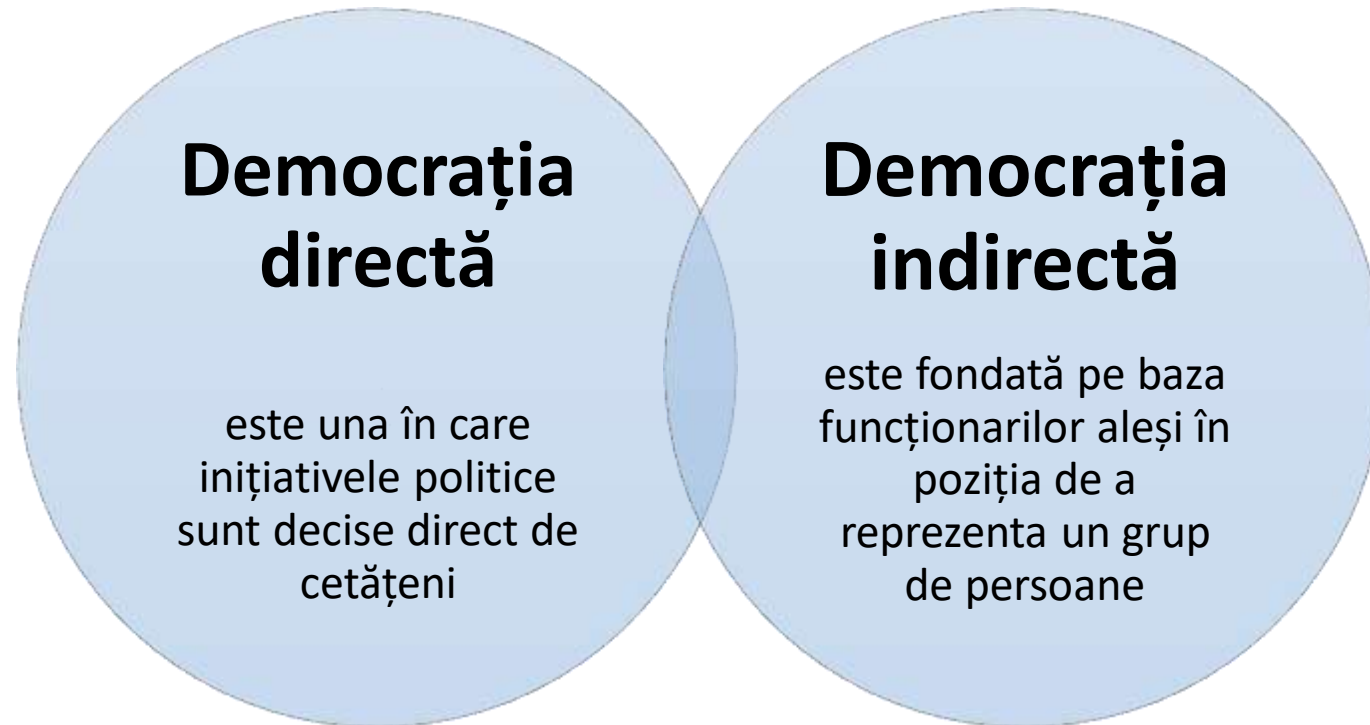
Democrația directă

este una în care inițiativele politice sunt decise direct de cetățeni

Democrația indirectă

este fondată pe baza funcționarilor aleși în poziția de a reprezenta un grup de persoane